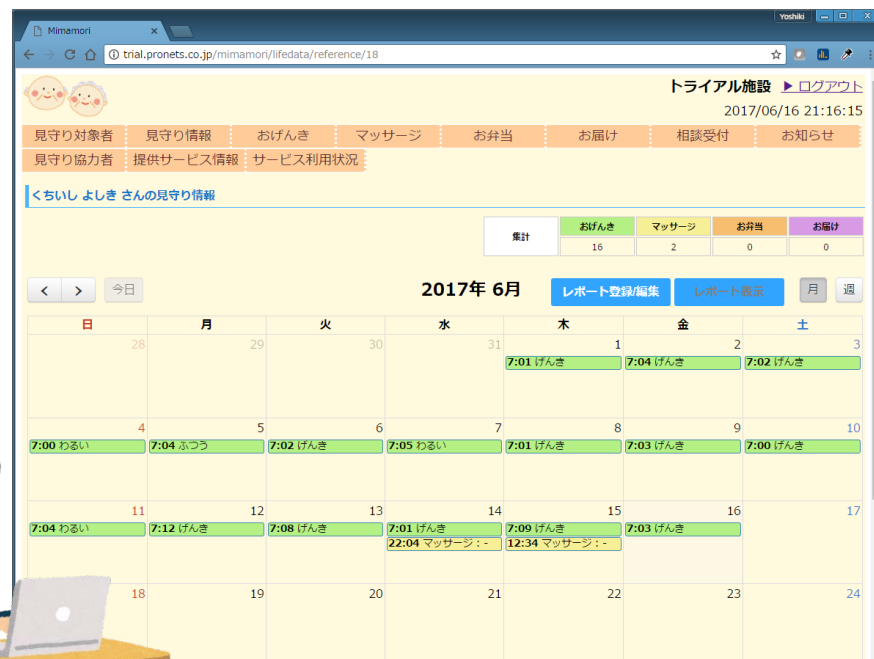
Mimamori

Yoshiki

trial.pronets.co.jp/mimamori/lifedata/reference/18

トライアル施設 ▶ ログアウト
2017/06/16 21:16:15

見守り対象者 | 見守り情報 | おげんき | マッサージ | お弁当 | お届け | 相談受付 | お知らせ
見守り協力者 | 提供サービス情報 | サービス利用状況

くちいし よしき さんの見守り情報

| 集計 | おげんき | マッサージ | お弁当 | お届け |
|---|---|---|---|---|
| | 16 | 2 | 0 | 0 |

< > 今日
2017年 6月
レポート登録/編集 レポート表示
月 週

| 日 | 月 | 火 | 水 | 木 | 金 | 土 |
|---|---|---|---|---|---|---|
| 28 | 29 | 30 | 31 | 1 7:01 げんき | 2 7:04 げんき | 3 7:02 げんき |
| 4 7:00 わるい | 5 7:04 ふつう | 6 7:02 げんき | 7 7:05 わるい | 8 7:01 げんき | 9 7:03 げんき | 10 7:00 げんき |
| 11 7:04 わるい | 12 7:12 げんき | 13 7:08 げんき | 14 7:01 げんき 22:04 マッサージ：- | 15 7:09 げんき 12:34 マッサージ：- | 16 7:03 げんき | 17 |
| 18 | 19 | 20 | 21 | 22 | 23 | 24 |